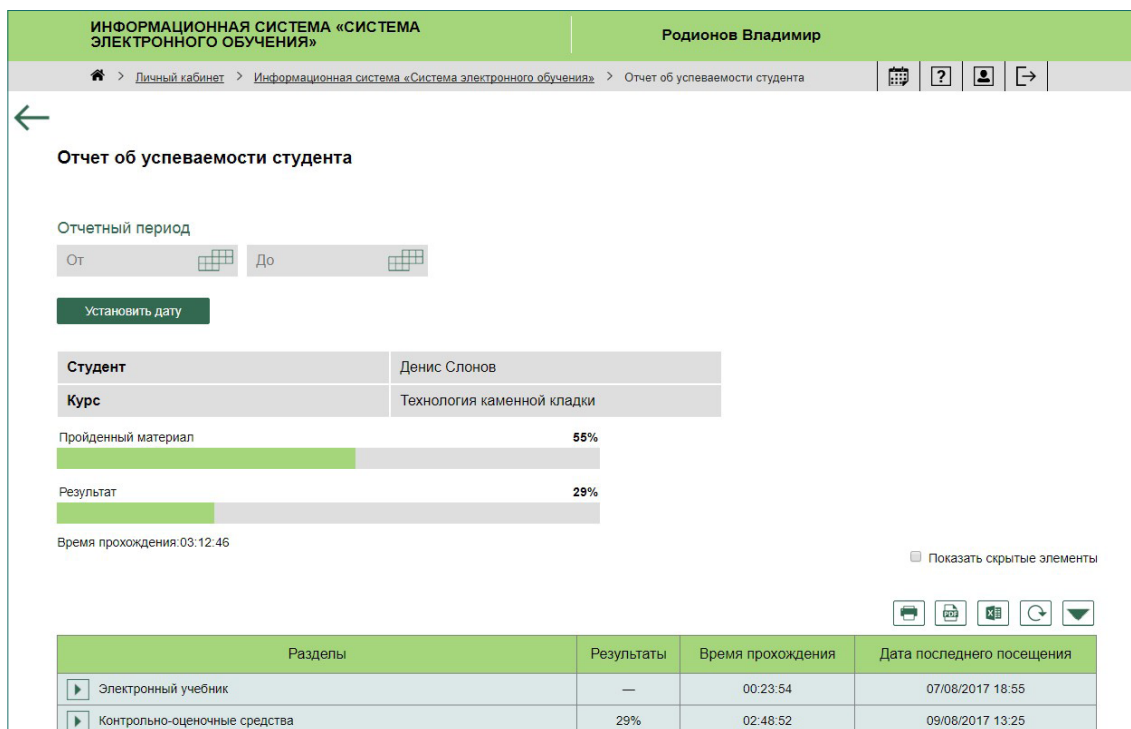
ИНФОРМАЦИОННАЯ СИСТЕМА «СИСТЕМА ЭЛЕКТРОННОГО ОБУЧЕНИЯ»

Родионов Владимир

> Личный кабинет > Информационная система «Система электронного обучения» > Отчет об успеваемости студента

Отчет об успеваемости студента

Отчетный период

От

До

Установить дату

| Студент | Денис Слонов |
|---|---|
| Курс | Технология каменной кладки |

Пройденный материал 55%

Результат 29%

Время прохождения:03:12:46

Показать скрытые элементы

| Разделы | Результаты | Время прохождения | Дата последнего посещения |
|---|---|---|---|
| Электронный учебник | — | 00:23:54 | 07/08/2017 18:55 |
| Контрольно-оценочные средства | 29% | 02:48:52 | 09/08/2017 13:25 |